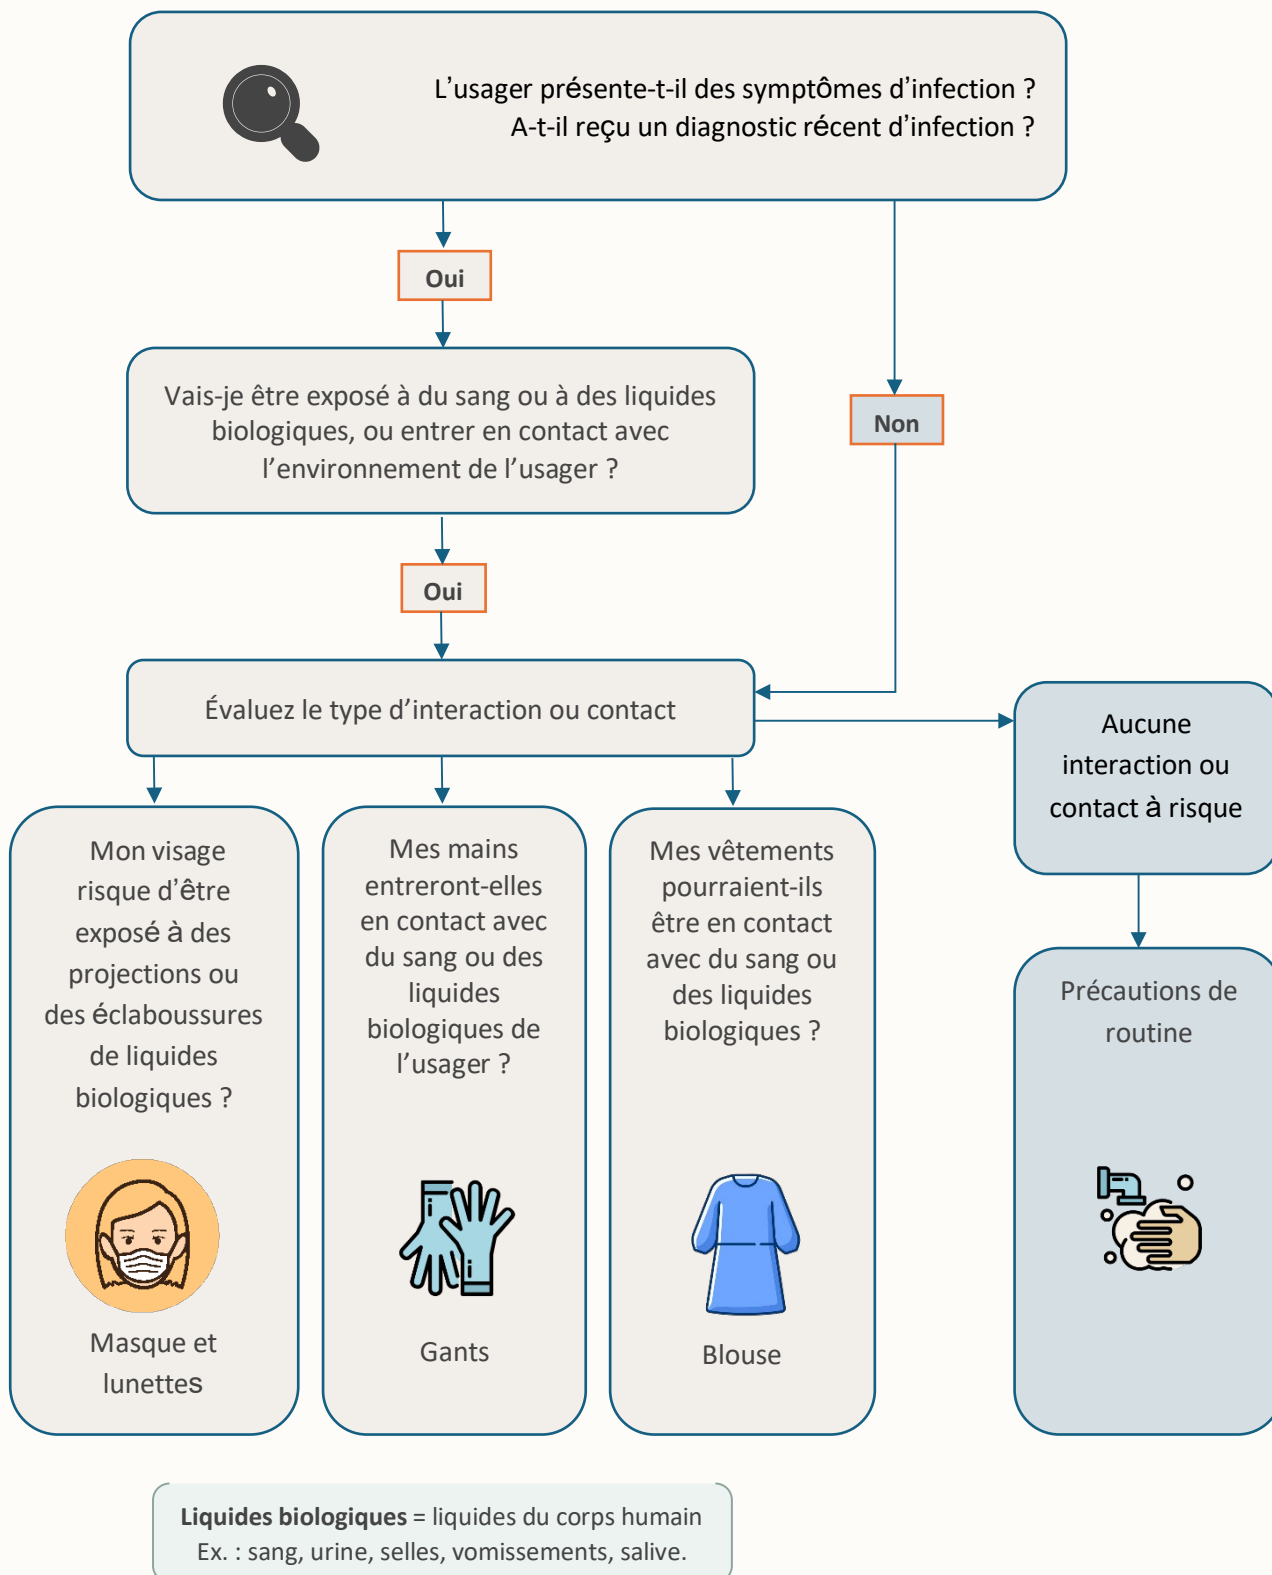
L’usager présente-t-il des symptômes d’infection ?
A-t-il reçu un diagnostic récent d’infection ?

Oui

Non

Vais-je être exposé à du sang ou à des liquides biologiques, ou entrer en contact avec l’environnement de l’usager ?

Oui

Évaluez le type d’interaction ou contact

Aucune interaction ou contact à risque

Mon visage risque d’être exposé à des projections ou des éclaboussures de liquides biologiques ?

Masque et lunettes

Mes mains entreront-elles en contact avec du sang ou des liquides biologiques de l’usager ?

Gants

Mes vêtements pourraient-ils être en contact avec du sang ou des liquides biologiques ?

Blouse

Précautions de routine

**Liquides biologiques** = liquides du corps humain
Ex. : sang, urine, selles, vomissements, salive.